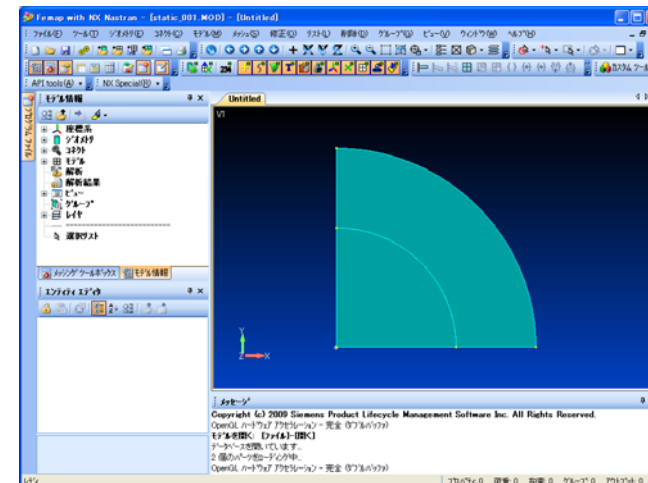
Femap with NX Nastran - [static_001.MOD] - [Untitled]

ﾌｧｲﾙ(F) ﾂｰﾙ(T) ｼﾞｵﾒﾄﾘ(G) ｺﾈｸﾄ(C) ﾓﾃﾞﾙ(M) ﾒｯｼｭ(S) 修正(O) ﾘｽﾄ(L) 削除(D) ｸﾞﾙｰﾌﾟ(G) ﾋﾞｭｰ(V) ｳｨﾝﾄﾞｳ(W) ﾍﾙﾌﾟ(H)

API tools(A) NX Special(R)

ｶｽﾀﾑ ﾂｰﾙ

ﾓﾃﾞﾙ情報

座標系
ｼﾞｵﾒﾄﾘ
ｺﾈｸﾄ
ﾓﾃﾞﾙ
解析
解析結果
ﾋﾞｭｰ
ｸﾞﾙｰﾌﾟ
ﾚｲﾔ
選択ﾘｽﾄ

ﾒｯｼﾝｸﾞ ﾂｰﾙﾎﾞｯｸｽ
ﾓﾃﾞﾙ情報

ｴﾝﾃｨﾃｨ ｴﾃﾞｨﾀ

Untitled

V1

ﾒｯｾｰｼﾞ

Copyright (c) 2009 Siemens Product Lifecycle Management Software Inc. All Rights Reserved.
OpenGL ﾊｰﾄﾞｳｪｱ ｱｸｾﾗﾚｰｼｮﾝ - 完全 (ﾀﾞﾌﾞﾙﾊﾞｯﾌｧ)
ﾓﾃﾞﾙを開く [ﾌｧｲﾙ]-[開く]
ﾃﾞｰﾀﾍﾞｰｽを開いています...
2 個のﾊﾟｰﾂをﾛｰﾃﾞｨﾝｸﾞ中...
OpenGL ﾊｰﾄﾞｳｪｱ ｱｸｾﾗﾚｰｼｮﾝ - 完全 (ﾀﾞﾌﾞﾙﾊﾞｯﾌｧ)

ﾚﾃﾞｨ
ｱｸﾃｨﾌﾞ 荷重: 0 拘束: 0 ｸﾞﾙｰﾌﾟ: 0 ｱｳﾄﾌﾟｯﾄ: 0